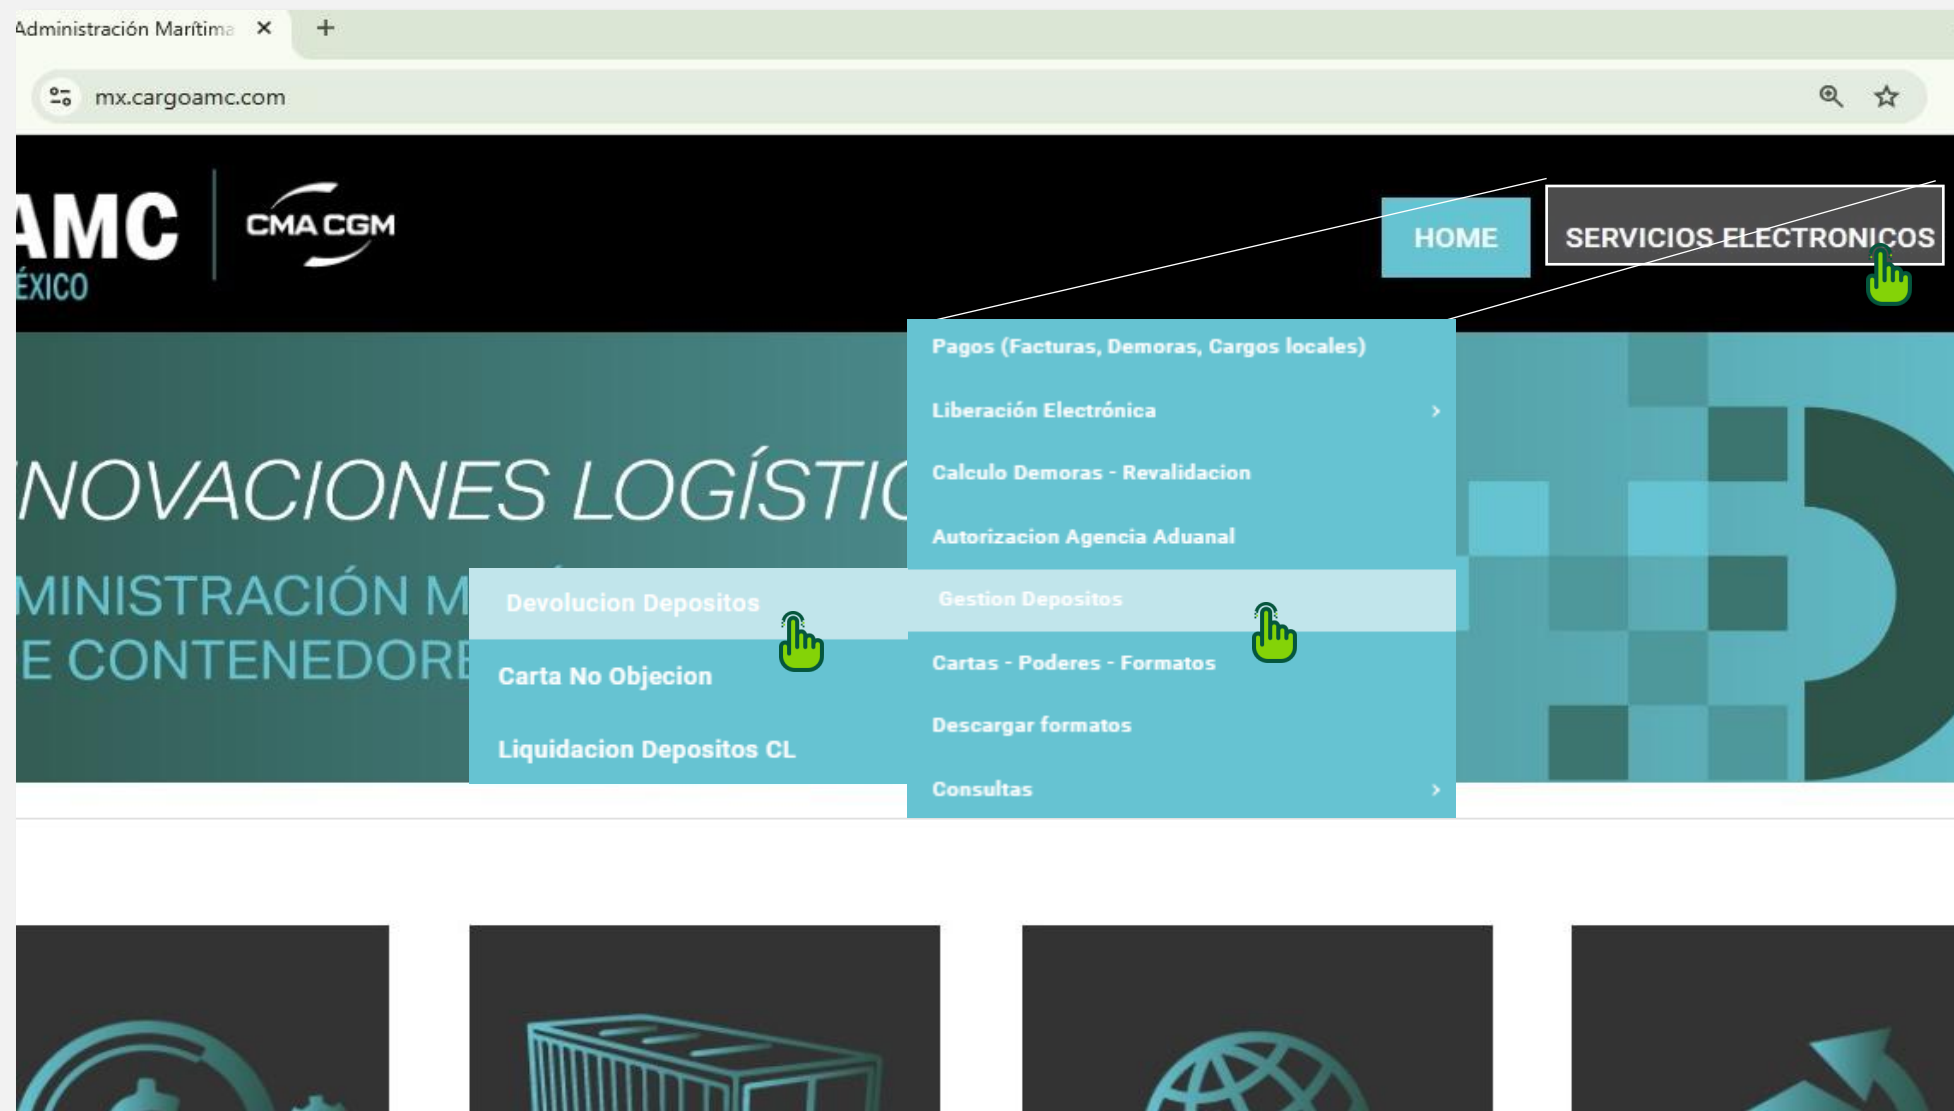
Administración Marítima ×
+
mx.cargoamc.com

AMC
ÉXICO
CMA CGM

HOME
SERVICIOS ELECTRONICOS

NOVACIONES LOGÍSTIC
MINISTRACIÓN M
E CONTENEDORE

Pagos (Facturas, Demoras, Cargos locales)
Liberación Electrónica ›
Calculo Demoras - Revalidacion
Autorizacion Agencia Aduanal
Gestion Depositos
Cartas - Poderes - Formatos
Descargar formatos
Consultas ›

Devolucion Depositos
Carta No Objecion
Liquidacion Depositos CL